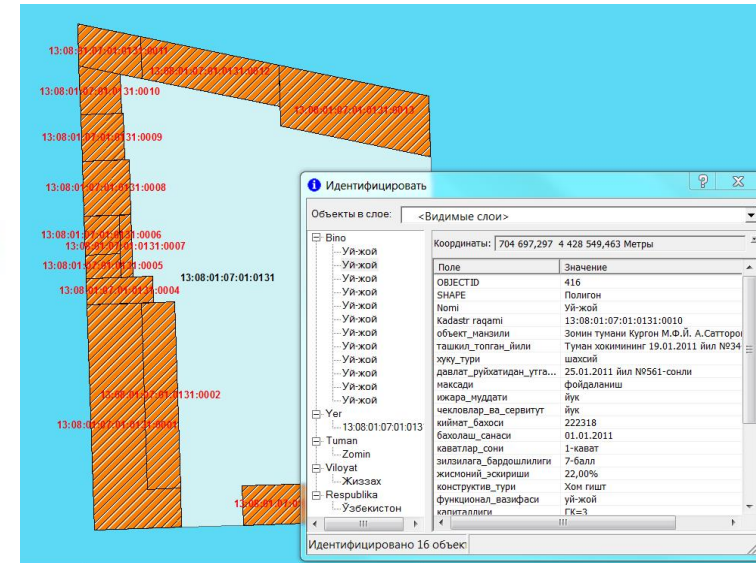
13:08:01:07:01:0131:0011
13:08:01:07:01:0131:0012
13:08:01:07:01:0131:0010
13:08:01:07:01:0131:0013
13:08:01:07:01:0131:0009
13:08:01:07:01:0131:0008
13:08:01:07:01:0131:0006
13:08:01:07:01:0131:0007
13:08:01:07:01:0131:0005
13:08:01:07:01:0131
13:08:01:07:01:0131:0004
13:08:01:07:01:0131:0002
13:08:01:07:01:0131:0001
13:08:01:07:01:0

Идентифицировать

Объекты в слое: <Видимые слои>

Bino
Уй-жой
Уй-жой
Уй-жой
Уй-жой
Уй-жой
Уй-жой
Уй-жой
Уй-жой
Уй-жой
Уй-жой
Уй-жой
Уй-жой
Yer
13:08:01:07:01:013
Tuman
Zomin
Viloyat
Жиззах
Respublika
Ўзбекистон

Координаты: 704 697,297 4 428 549,463 Метры

| Поле | Значение |
|---|---|
| OBJECTID | 416 |
| SHAPE | Полигон |
| Nomi | Уй-жой |
| Kadastr raqami | 13:08:01:07:01:0131:0010 |
| объект_манзили | Зомин тумани Кургон М.Ф.Й. А.Сатторо |
| ташкил_топган_йили | Туман хокимининг 19.01.2011 йил №34 |
| хуку_тури | шахсий |
| давлат_руйхатидан_утга... | 25.01.2011 йил №561-сонли |
| максади | фойдаланиш |
| ижара_муддати | йук |
| чекловлар_ва_сервитут | йук |
| киймат_бахоси | 222318 |
| бахолаш_санаси | 01.01.2011 |
| каватлар_сони | 1-кават |
| зилзилага_бардошлилиги | 7-балл |
| жисмоний_эскириши | 22,00% |
| конструктив_тури | Хом гишт |
| функционал_вазифаси | уй-жой |
| капиталлиги | ГК=3 |

Идентифицировано 16 объек